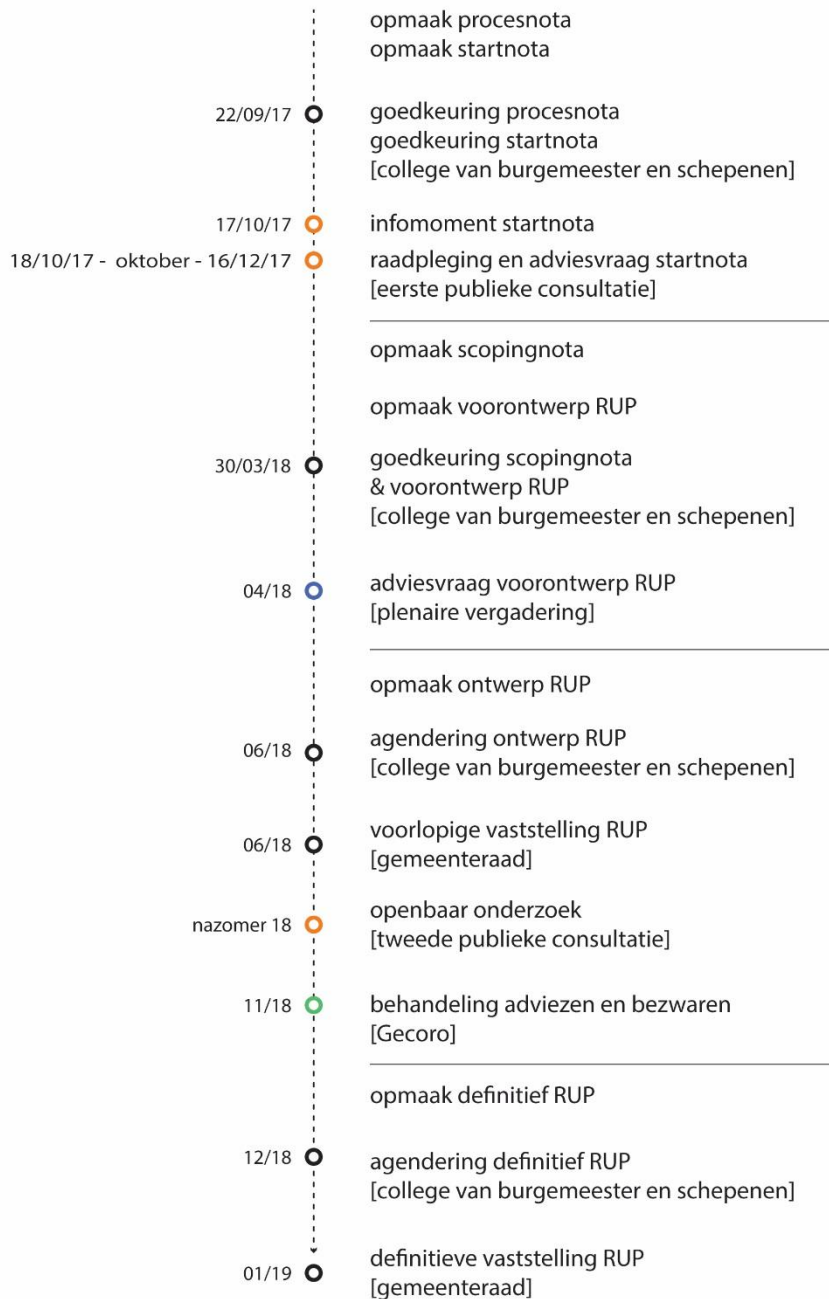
opmaak procesnota
opmaak startnota

22/09/17 goedkeuring procesnota
goedkeuring startnota
[college van burgemeester en schepenen]

17/10/17 infomoment startnota

18/10/17 - oktober - 16/12/17 raadpleging en adviesvraag startnota
[eerste publieke consultatie]

opmaak scopingnota

opmaak voorontwerp RUP

30/03/18 goedkeuring scopingnota
& voorontwerp RUP
[college van burgemeester en schepenen]

04/18 adviesvraag voorontwerp RUP
[plenaire vergadering]

opmaak ontwerp RUP

06/18 agendering ontwerp RUP
[college van burgemeester en schepenen]

06/18 voorlopige vaststelling RUP
[gemeenteraad]

nazomer 18 openbaar onderzoek
[tweede publieke consultatie]

11/18 behandeling adviezen en bezwaren
[Gecoro]

opmaak definitief RUP

12/18 agendering definitief RUP
[college van burgemeester en schepenen]

01/19 definitieve vaststelling RUP
[gemeenteraad]